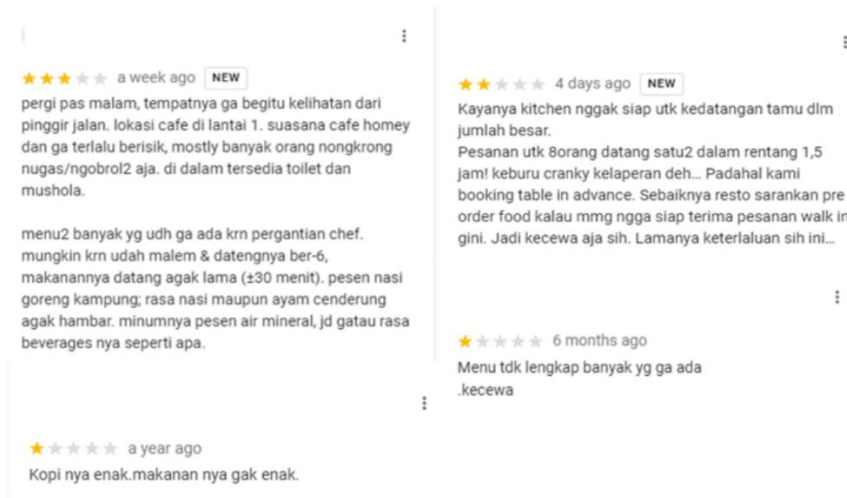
a week ago NEW

pergi pas malam, tempatnya ga begitu kelihatan dari pinggir jalan. lokasi cafe di lantai 1. suasana cafe homey dan ga terlalu berisik, mostly banyak orang nongkrong nugas/ngobrol2 aja. di dalam tersedia toilet dan mushola.

menu2 banyak yg udh ga ada krn pergantian chef. mungkin krn udah malem & datengnya ber-6, makanannya datang agak lama (±30 menit). pesen nasi goreng kampung; rasa nasi maupun ayam cenderung agak hambar. minumnya pesen air mineral, jd gatau rasa beverages nya seperti apa.

4 days ago NEW

Kayanya kitchen nggak siap utk kedatangan tamu dlm jumlah besar.
Pesanan utk 8orang datang satu2 dalam rentang 1,5 jam! keburu cranky kelaperan deh... Padahal kami booking table in advance. Sebaiknya resto sarankan pre order food kalau mmg ngga siap terima pesanan walk in gini. Jadi kecewa aja sih. Lamanya keterlaluan sih ini...

6 months ago

Menu tdk lengkap banyak yg ga ada .kecewa

a year ago

Kopi nya enak.makanan nya gak enak.